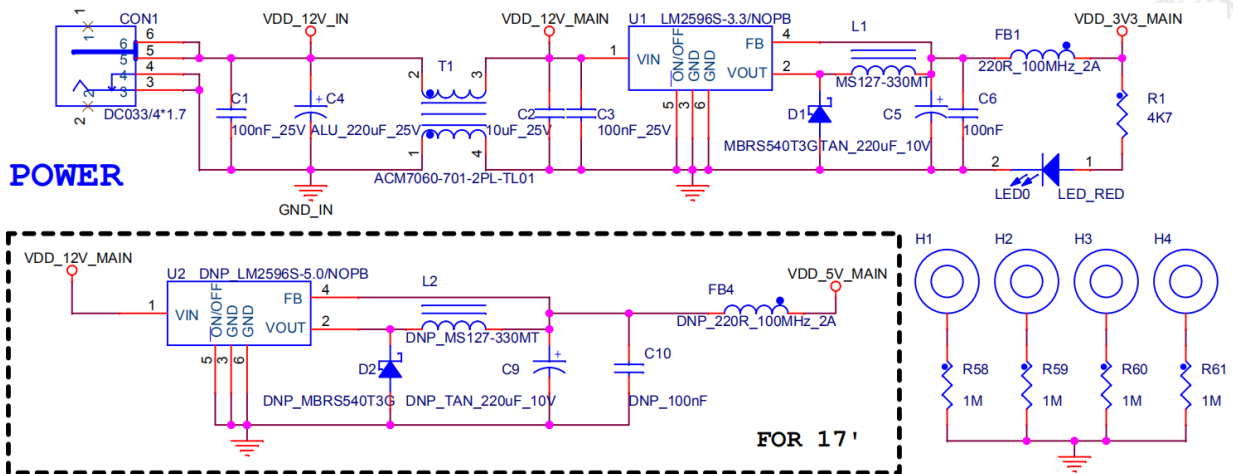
CON1
1
6
5
4
3
2
DC033/4*1.7
VDD_12V_IN
C1
100nF_25V
+
C4
ALU_220uF_25V
GND_IN
T1
2
3
1
4
10uF_25V
ACM7060-701-2PL-TL01
VDD_12V_MAIN
C2
C3
100nF_25V
U1 LM2596S-3.3/NOPB
1
VIN
ON/OFF
GND
GND
FB
VOUT
4
2
5
3
6
L1
MS127-330MT
D1
MBRS540T3G
C5
TAN_220uF_10V
C6
100nF
FB1
220R_100MHz_2A
VDD_3V3_MAIN
R1
4K7
2
1
LED0
LED_RED
POWER

VDD_12V_MAIN
U2 DNP_LM2596S-5.0/NOPB
1
VIN
ON/OFF
GND
GND
FB
VOUT
4
2
5
3
6
L2
DNP_MS127-330MT
D2
DNP_MBRS540T3G
C9
DNP_TAN_220uF_10V
C10
DNP_100nF
FB4
DNP_220R_100MHz_2A
VDD_5V_MAIN
FOR 17'

H1
H2
H3
H4
R58
1M
R59
1M
R60
1M
R61
1M